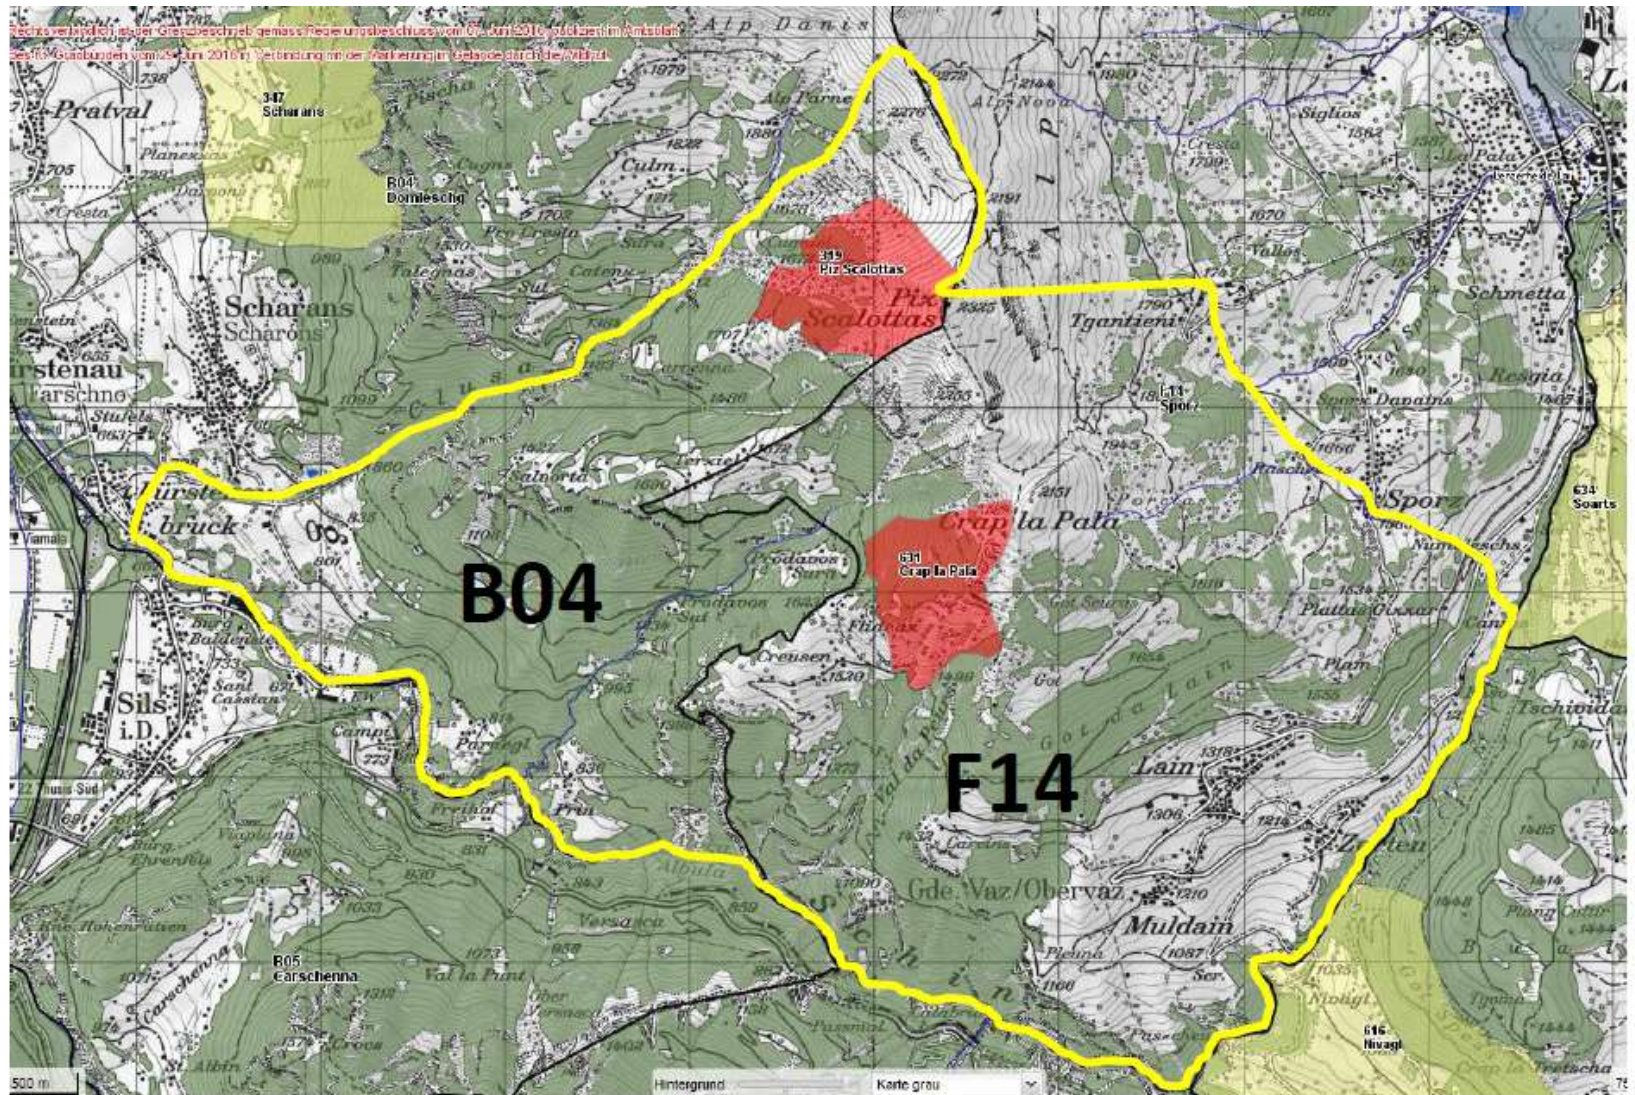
Rechtsverbindlich ist der Grenzbeschrieb gemäss Regierungsbeschluss vom 07. Juni 2016, publiziert im Amtsblatt
des Kt. Graubünden vom 23. Juni 2016 in Verbindung mit der Markierung im Gelände durch die Wildhut.

Alp Danis
Pratval
738
347
Scharans
Planezzas
705
Cresta
Pischa
1979
Alp Parnea
1880
1828
Culm
Cugns
R04
Domleschg
1702
Pro Cresta
Sura
Talegns
Sul
Catens
Scharans
Scharons
Pix Scalottas
319
Piz Scalottas
2323
2276
Alp Nova
Alp
1980
Siglios
1862
Cresta
1790
Alp Pala
1670
Valtas
1790
Tgantieni
Schmetta
Resgia
Sporz Davains
F14
Sporz
Sporz
634
Scarts
rstenau
Farschno
635
Stufels
1099
Ciusa
1860
Sainonta
1600
Crap la Pala
2151
631
Crap la Pala
urstenbruck
Viamala
B04
Prodavos Sura
Pradavos Sut
Fuirtax
Creusen
1520
Got Sourn
Plattas Gixxar
Plam
Sils i.D.
Sant Cassian
Campi
Parsegl
773
993
830
Got da Lain
Lain
1318
Tschividains
F14
Zorten
1306
Thusis Süd
Friihof
Prau
Burg Ehrenfels
931
843
Albula
Gde. Vaz/Obervaz
Muldain
1210
1087
Plang Cutter
Ruine Hohenrätien
1033
Versasca
859
B05
Carschenna
Carschenna
Val la Punt
Sin
Pleuna
Ser
1160
1033
Nivagl
616
Nivagl
Passmal
St. Albin
Oberrossnas
Crap la Tretscha
500 m
Hintergrund
Karte grau